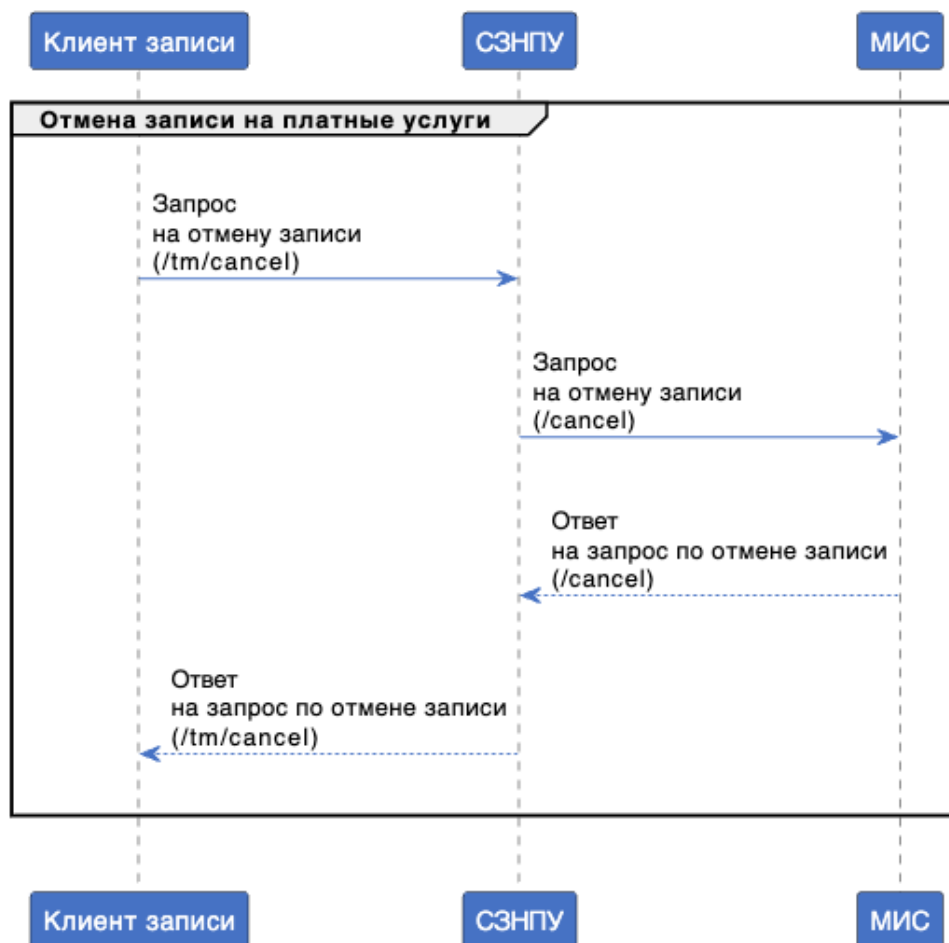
Клиент записи

СЗНПУ

МИС

Отмена записи на платные услуги

Запрос
на отмену записи
(/tm/cancel)

Запрос
на отмену записи
(/cancel)

Ответ
на запрос по отмене записи
(/cancel)

Ответ
на запрос по отмене записи
(/tm/cancel)

Клиент записи

СЗНПУ

МИС